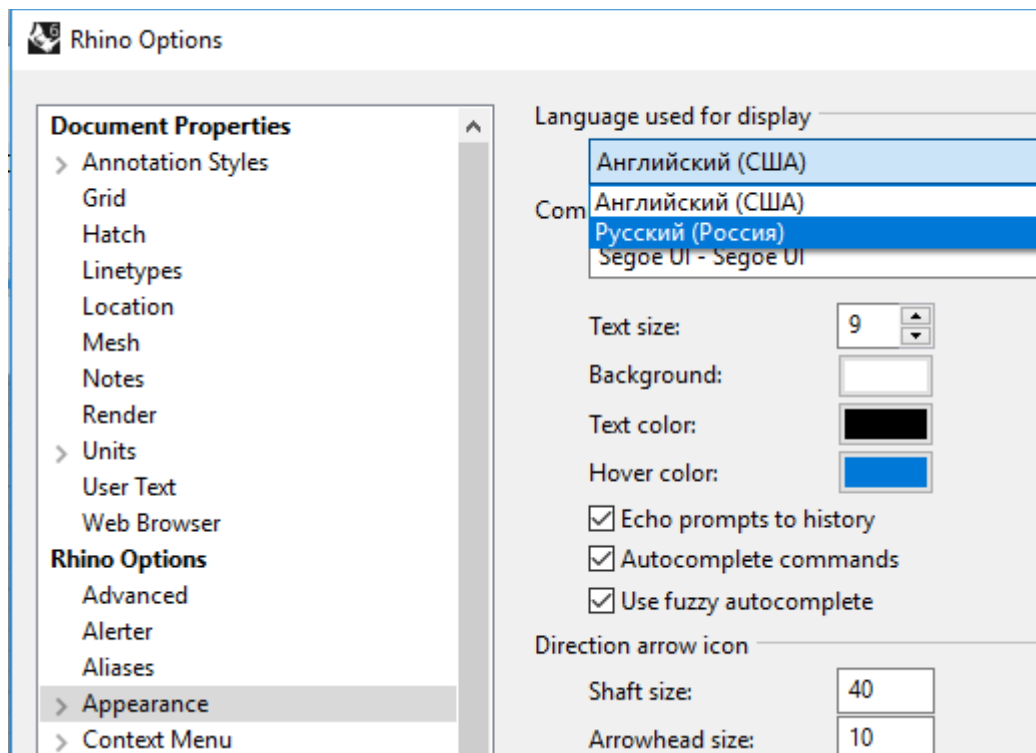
Rhino Options

Document Properties
Annotation Styles
Grid
Hatch
Linetypes
Location
Mesh
Notes
Render
Units
User Text
Web Browser
Rhino Options
Advanced
Alerter
Aliases
Appearance
Context Menu

Language used for display
Английский (США)
Com
Английский (США)
Русский (Россия)
Segoe UI - Segoe UI
Text size: 9
Background:
Text color:
Hover color:
Echo prompts to history
Autocomplete commands
Use fuzzy autocomplete
Direction arrow icon
Shaft size: 40
Arrowhead size: 10